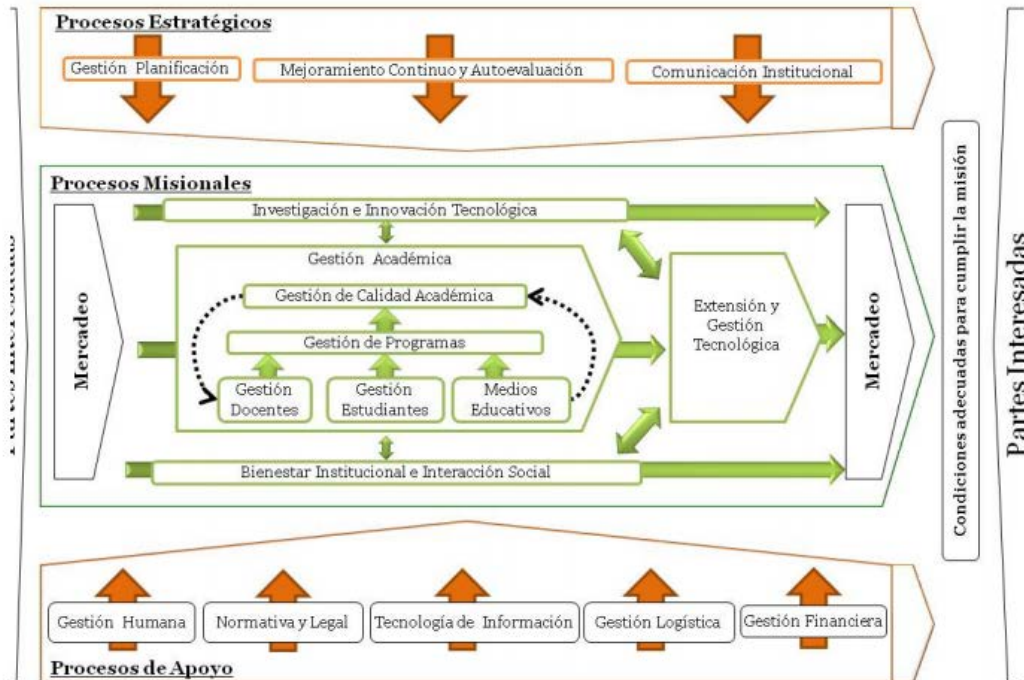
Procesos Estratégicos

Gestión Planificación

Mejoramiento Continuo y Autoevaluación

Comunicación Institucional

Procesos Misionales

Investigación e Innovación Tecnológica

Gestión Académica

Gestión de Calidad Académica

Gestión de Programas

Gestión Docentes

Gestión Estudiantes

Medios Educativos

Extensión y Gestión Tecnológica

Mercadeo

Mercadeo

Bienestar Institucional e Interacción Social

Condiciones adecuadas para cumplir la misión

Partes Interesadas

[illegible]

Gestión Humana

Normativa y Legal

Tecnología de Información

Gestión Logística

Gestión Financiera

Procesos de Apoyo